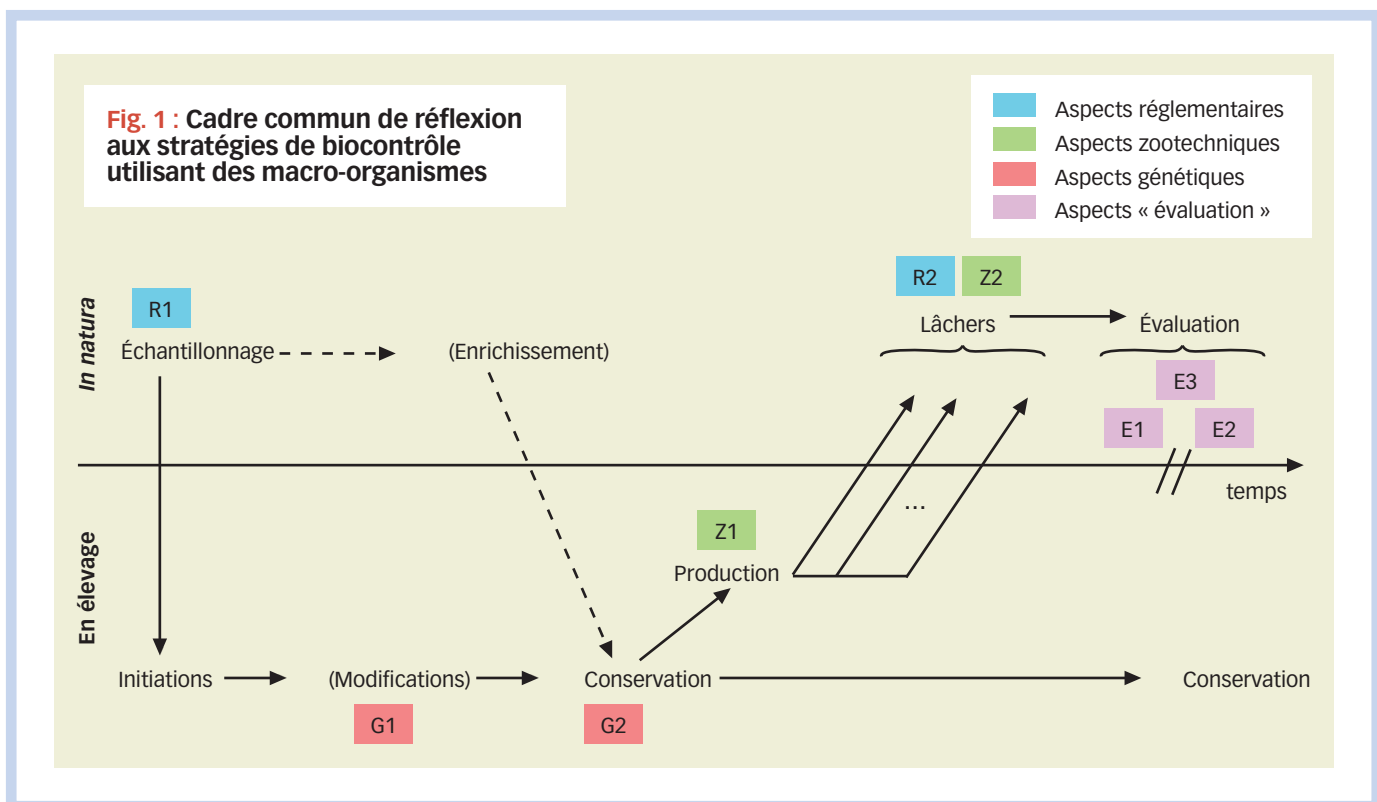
Fig. 1 : Cadre commun de réflexion aux stratégies de biocontrôle utilisant des macro-organismes

Aspects réglementaires
Aspects zootechniques
Aspects génétiques
Aspects « évaluation »

In natura

R1
Échantillonnage
(Enrichissement)
R2 Z2
Lâchers
Évaluation
E3
E1 E2

temps

En élevage

Z1
Production
...

Initiations
(Modifications)
G1
Conservation
G2
Conservation